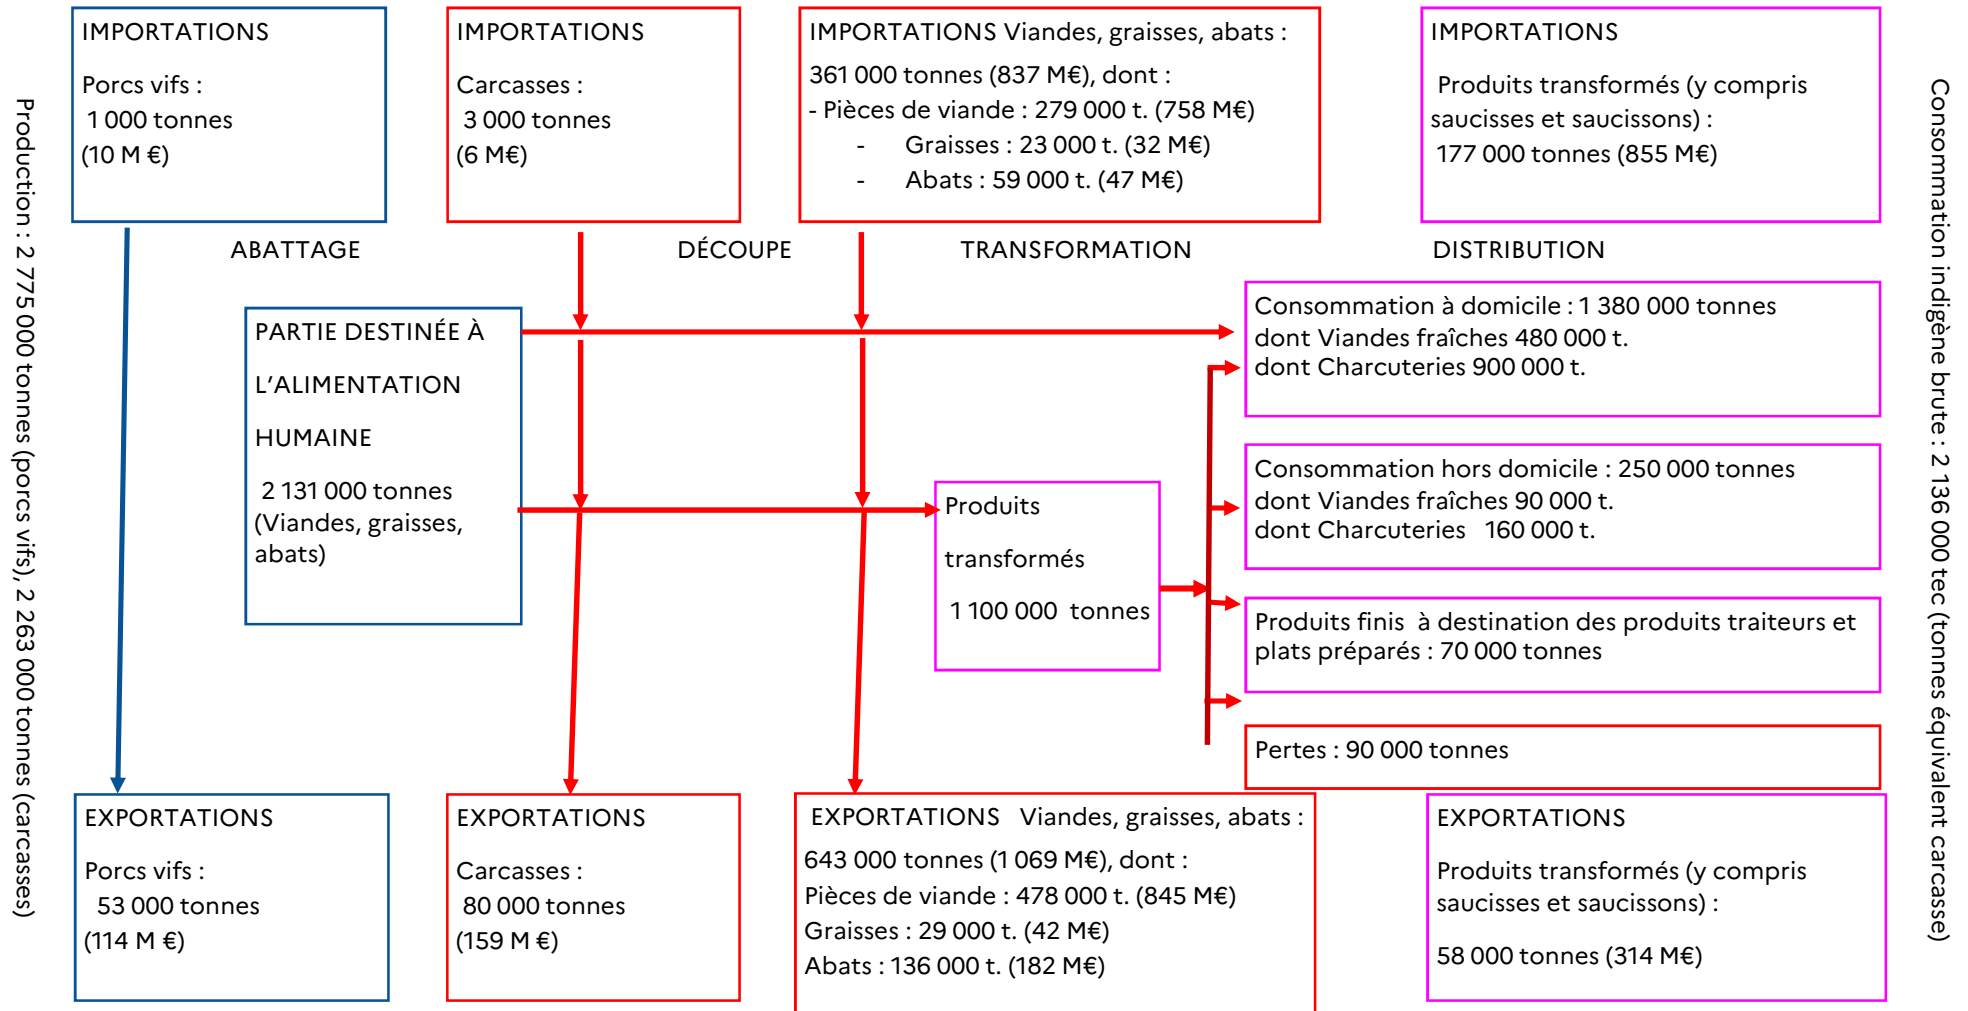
Production : 2 775 000 tonnes (porcs vifs), 2 263 000 tonnes (carcasses)

IMPORTATIONS

Porcs vifs :
1 000 tonnes
(10 M €)

IMPORTATIONS

Carcasses :
3 000 tonnes
(6 M€)

IMPORTATIONS Viandes, graisses, abats :
361 000 tonnes (837 M€), dont :
- Pièces de viande : 279 000 t. (758 M€)
- Graisses : 23 000 t. (32 M€)
- Abats : 59 000 t. (47 M€)

IMPORTATIONS

Produits transformés (y compris saucisses et saucissons) :
177 000 tonnes (855 M€)

ABATTAGE

DÉCOUPE

TRANSFORMATION

DISTRIBUTION

PARTIE DESTINÉE À L'ALIMENTATION HUMAINE

2 131 000 tonnes
(Viandes, graisses, abats)

Consommation à domicile : 1 380 000 tonnes
dont Viandes fraîches 480 000 t.
dont Charcuteries 900 000 t.

Produits transformés
1 100 000 tonnes

Consommation hors domicile : 250 000 tonnes
dont Viandes fraîches 90 000 t.
dont Charcuteries 160 000 t.

Produits finis à destination des produits traiteurs et plats préparés : 70 000 tonnes

Pertes : 90 000 tonnes

EXPORTATIONS

Porcs vifs :
53 000 tonnes
(114 M €)

EXPORTATIONS

Carcasses :
80 000 tonnes
(159 M €)

EXPORTATIONS Viandes, graisses, abats :
643 000 tonnes (1 069 M€), dont :
Pièces de viande : 478 000 t. (845 M€)
Graisses : 29 000 t. (42 M€)
Abats : 136 000 t. (182 M€)

EXPORTATIONS

Produits transformés (y compris saucisses et saucissons) :

58 000 tonnes (314 M€)

Consommation indigène brute : 2 136 000 tec (tonnes équivalent carcasse)